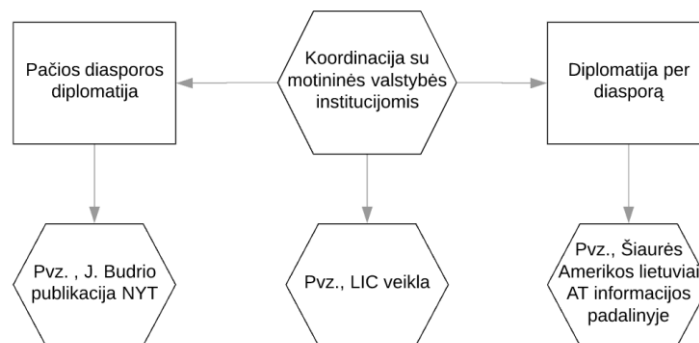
Pačios diasporos diplomatija

Koordinacija su motininės valstybės institucijomis

Diplomatija per diasporą

Pvz. , J. Budrio publikacija NYT

Pvz., LIC veikla

Pvz., Šiaurės Amerikos lietuviai AT informacijos padalinyje